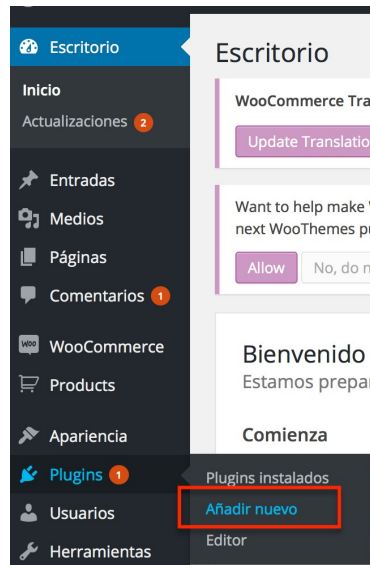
Escritorio

Inicio

Actualizaciones 2

Entradas

Medios

Páginas

Comentarios 1

WooCommerce

Products

Apariencia

Plugins 1

Usuarios

Herramientas

Escritorio

WooCommerce Tra

Update Translatio

Want to help make
next WooThemes p

Allow

No, do n

Bienvenido

Estamos prepar

Comienza

Plugins instalados

Añadir nuevo

Editor